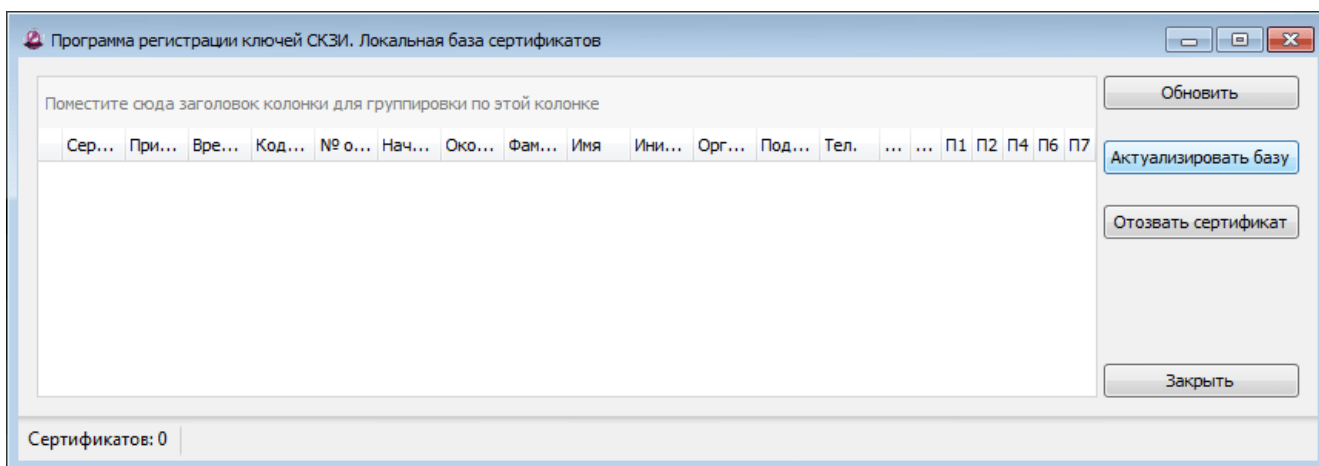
Программа регистрации ключей СКЗИ. Локальная база сертификатов

Поместите сюда заголовок колонки для группировки по этой колонке

| Сер... | При... | Вре... | Код... | № о... | Нач... | Око... | Фам... | Имя | Ини... | Орг... | Под... | Тел. | ... | ... | П1 | П2 | П4 | П6 | П7 |
|---|---|---|---|---|---|---|---|---|---|---|---|---|---|---|---|---|---|---|---|

Обновить

Актуализировать базу

Отозвать сертификат

Закрыть

Сертификатов: 0